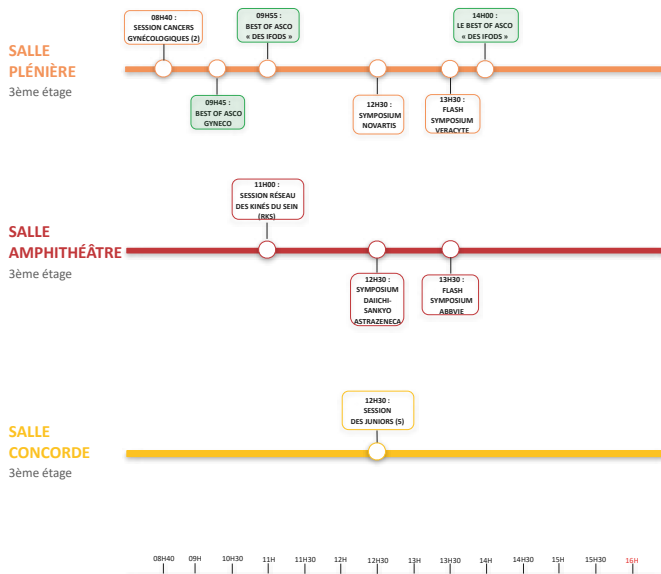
SALLE PLÉNIÈRE
3ème étage

08H40 : SESSION CANCERS GYNÉCOLOGIQUES (2)

09H55 : BEST OF ASCO « DES IFODS »

14H00 : LE BEST OF ASCO « DES IFODS »

09H45 : BEST OF ASCO GYNECO

12H30 : SYMPOSIUM NOVARTIS

13H30 : FLASH SYMPOSIUM VERACYTE

SALLE AMPHITHÉÂTRE
3ème étage

11H00 : SESSION RÉSEAU DES KINÉS DU SEIN (RKS)

12H30 : SYMPOSIUM DAIICHI-SANKYO ASTRAZENECA

13H30 : FLASH SYMPOSIUM ABBVIE

SALLE CONCORDE
3ème étage

12H30 : SESSION DES JUNIORS (S)

08H40 09H 10H30 11H 11H30 12H 12H30 13H 13H30 14H 14H30 15H 15H30 16H